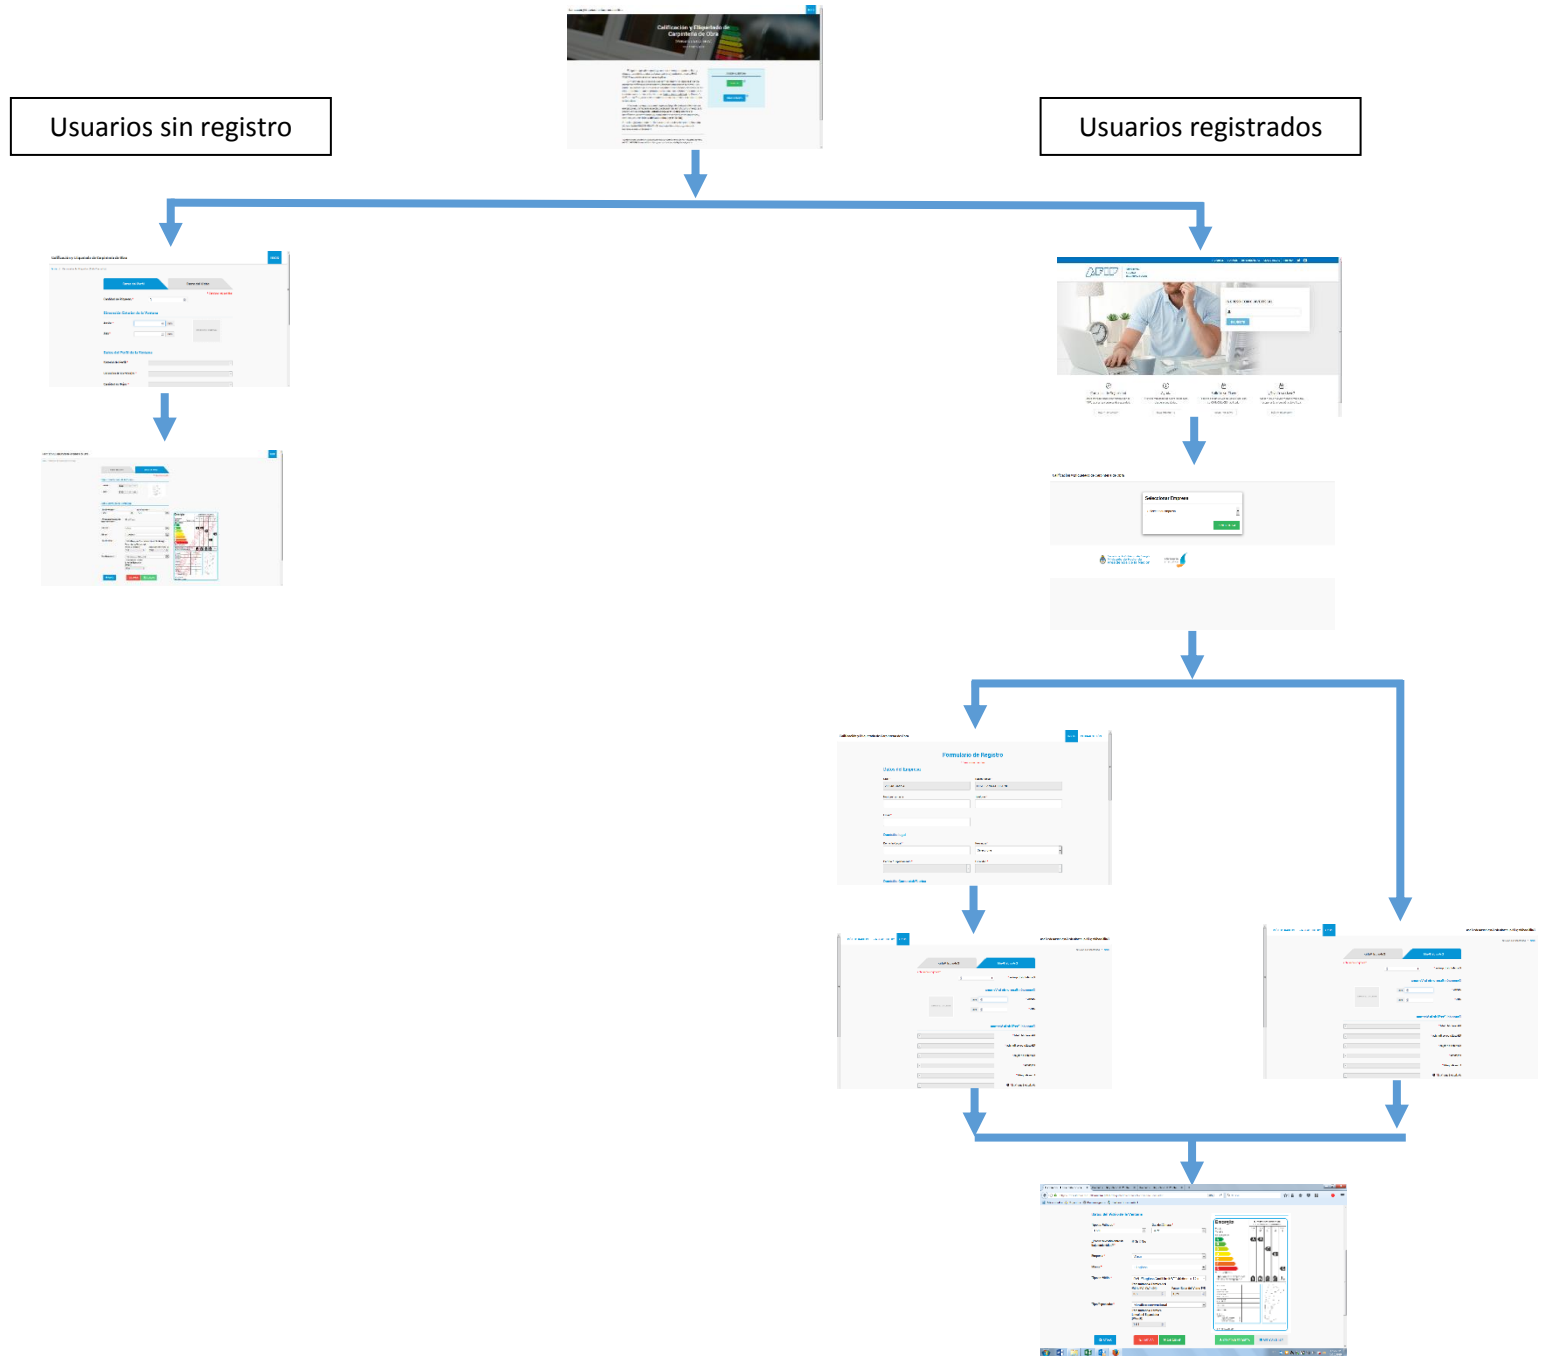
Usuarios sin registro

Usuarios registrados

Calificación y Etiquetado de Carpintería de Obra

Calificación y Etiquetado de Carpintería de Obra

Seleccionar Empresa

Formulario de Registro

Datos del Perfil de la Ventana

Etiqueta